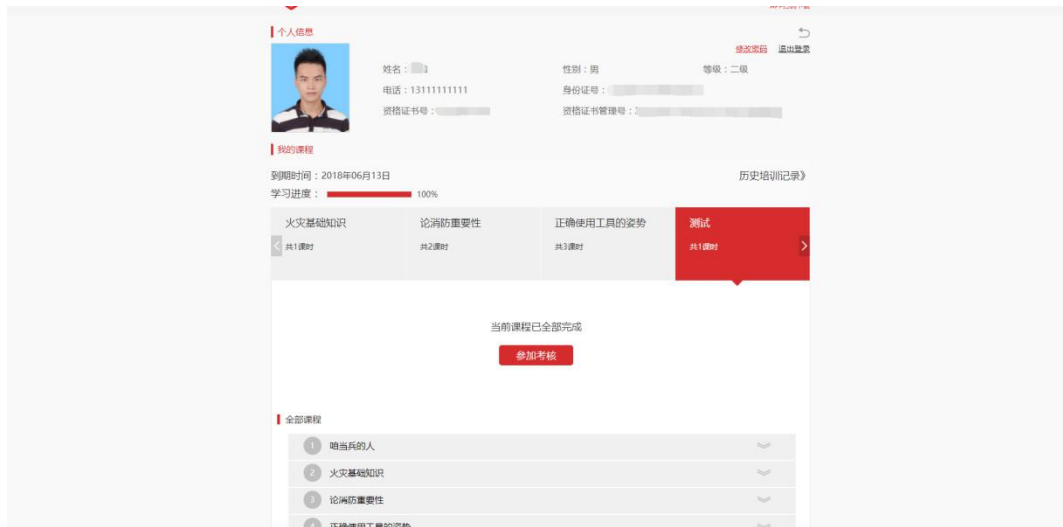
个人信息

修改密码 退出登录

姓名：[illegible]
性别：男
等级：二级
电话：13111111111
身份证号：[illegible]
资格证书号：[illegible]
资格证书管理号：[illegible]

我的课程

到期时间：2018年06月13日
历史培训记录》
学习进度： 100%

火灾基础知识
共1课时
论消防重要性
共2课时
正确使用工具的姿势
共3课时
测试
共1课时

当前课程已全部完成
参加考核

全部课程

1 咱当兵的人
2 火灾基础知识
3 论消防重要性
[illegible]